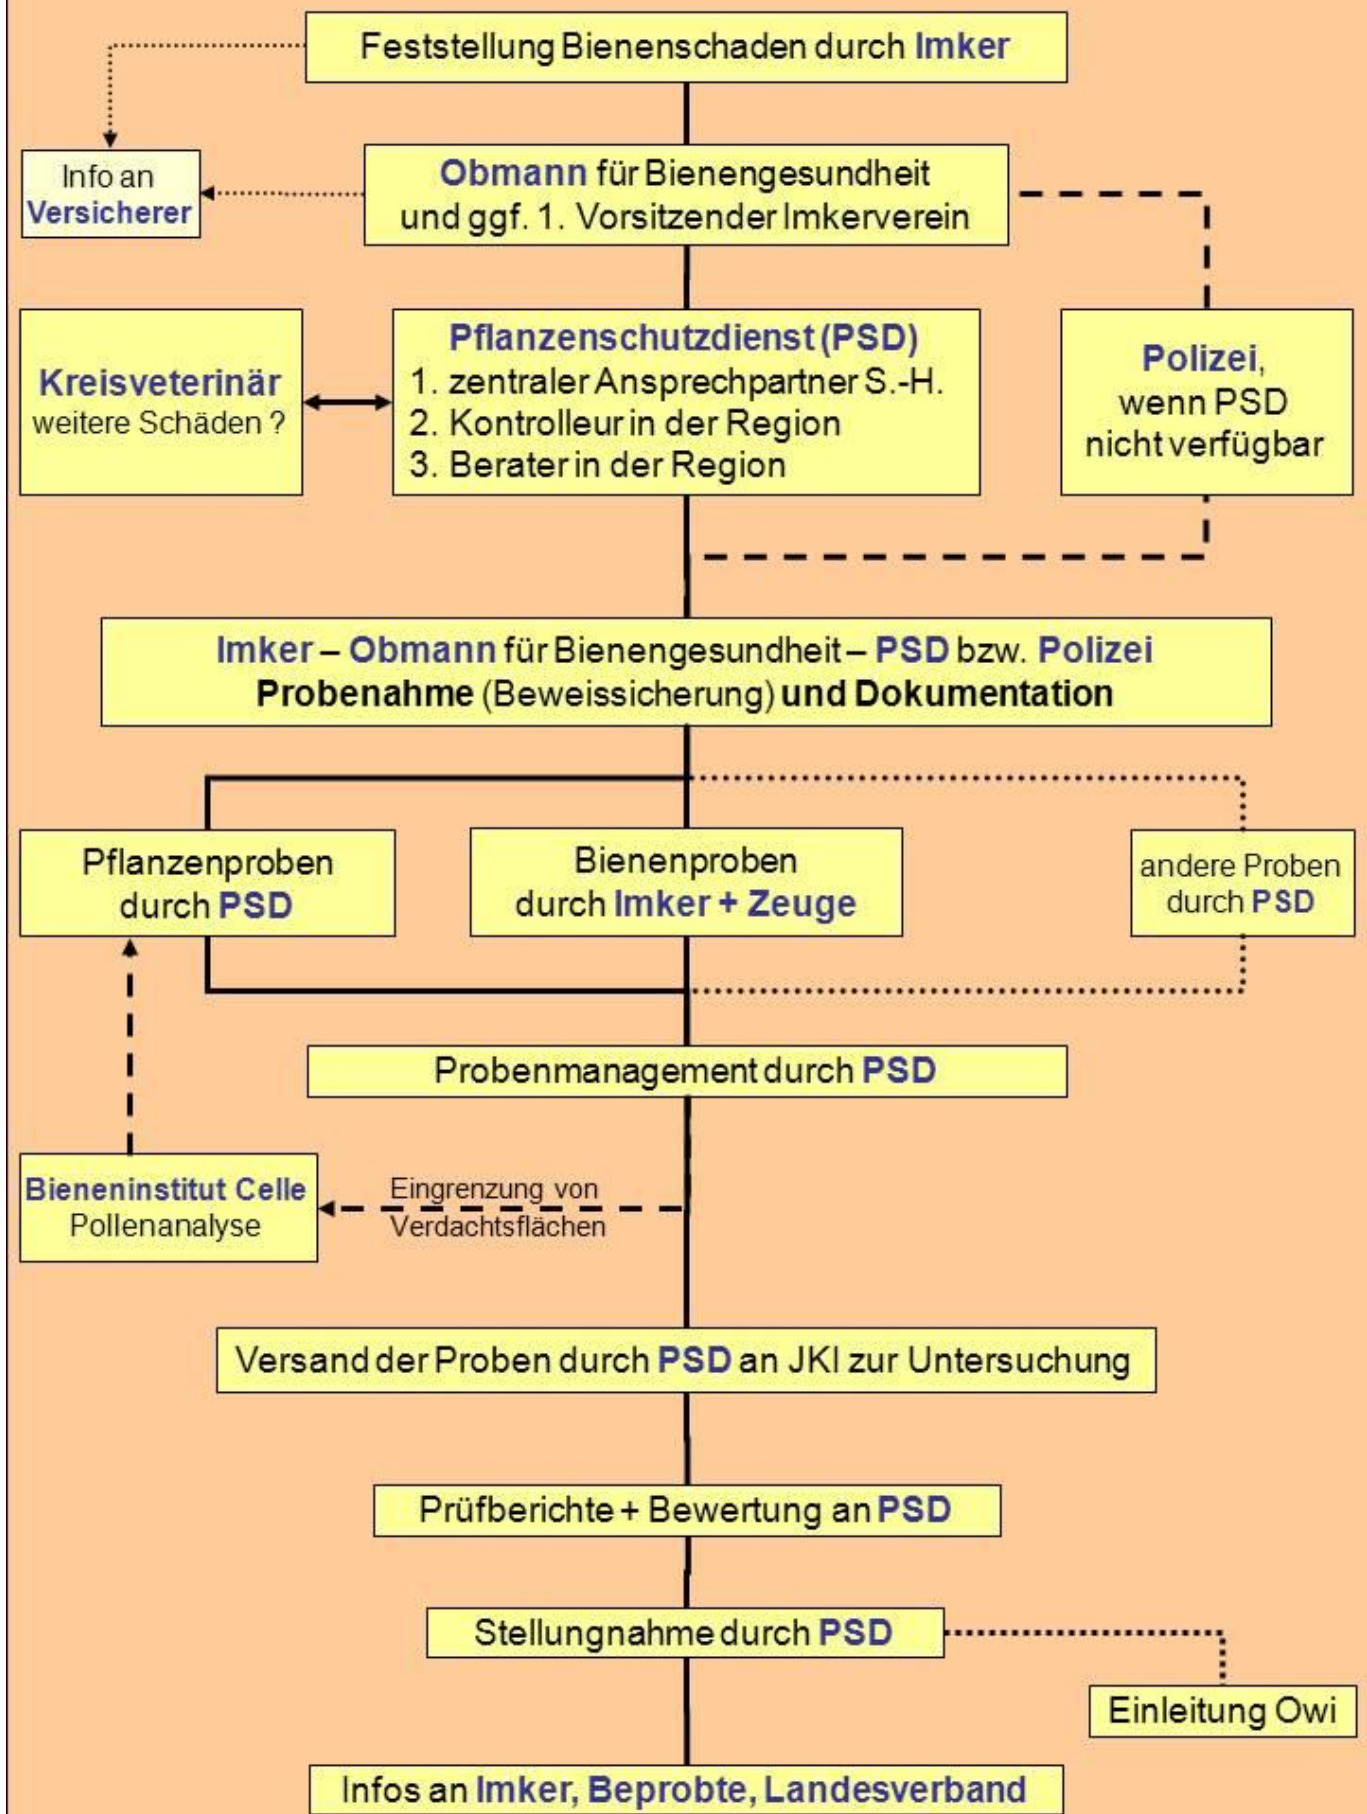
Feststellung Bienenschaden durch Imker

Info an Versicherer

Obmann für Bienengesundheit und ggf. 1. Vorsitzender Imkerverein

Kreisveterinär
weitere Schäden ?

Pflanzenschutzdienst (PSD)
1. zentraler Ansprechpartner S.-H.
2. Kontrolleur in der Region
3. Berater in der Region

Polizei, wenn PSD nicht verfügbar

Imker – Obmann für Bienengesundheit – PSD bzw. Polizei
Probenahme (Beweissicherung) und Dokumentation

Pflanzenproben durch PSD

Bienenproben durch Imker + Zeuge

andere Proben durch PSD

Probenmanagement durch PSD

Bieneninstitut Celle
Pollenanalyse

Eingrenzung von Verdachtsflächen

Versand der Proben durch PSD an JKI zur Untersuchung

Prüfberichte + Bewertung an PSD

Stellungnahme durch PSD

Einleitung Owi

Infos an Imker, Beprobte, Landesverband